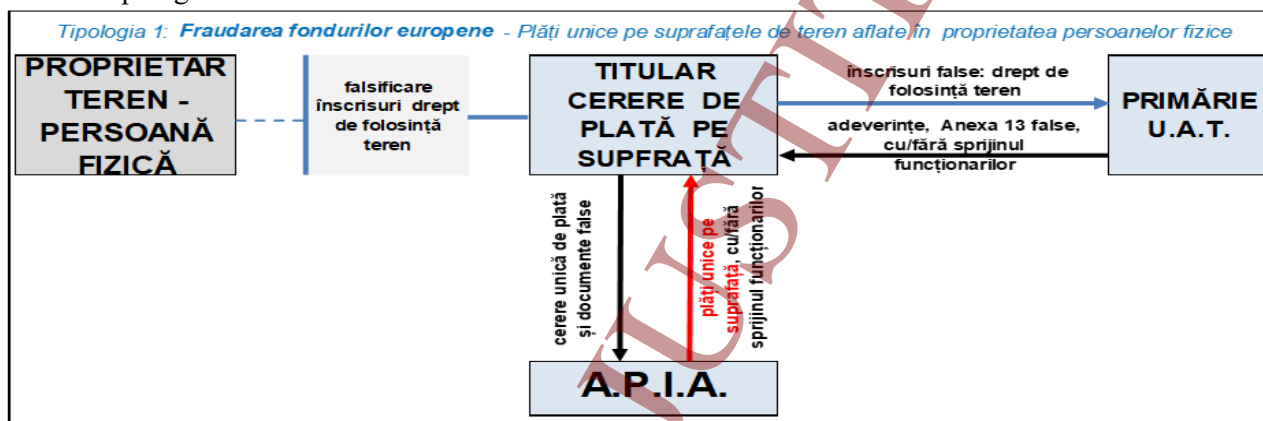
Tipologia 1: **Fraudarea fondurilor europene** - Plăți unice pe suprafațele de teren aflate în proprietatea persoanelor fizice

PROPRIETAR TEREN - PERSOANĂ FIZICĂ

falsificare înscrisuri drept de folosință teren

TITULAR CERERE DE PLATĂ PE SUPFRAȚĂ

înscrisuri false: drept de folosință teren

PRIMĂRIE U.A.T.

adeverințe, Anexa 13 false, cu/fără sprijinul funcționarilor

cerere unică de plată și documente false

plăți unice pe suprafață, cu/fără sprijinul funcționarilor

A.P.I.A.

JUSTITIE